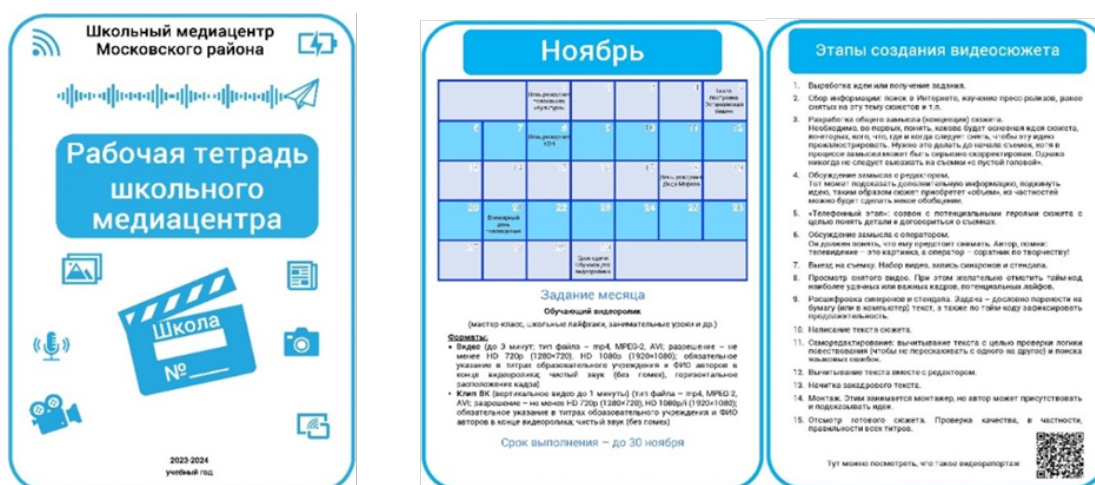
Школьный медиацентр Московского района

Рабочая тетрадь школьного медиацентра

Школа
№____

2023-2024 учебный год

Ноябрь

|  |  |  |  |  |  |  |
|---|---|---|---|---|---|---|
|  |  | День рождения Псковского «Культура» |  |  | 1 | День народного единства |
| 6 | 7 | День рождения КВН |  | 10 | 11 | 12 |
| 13 | 14 | 15 |  | 17 | День рождения Деда Мороза |  |
| 20 | 21 Всемирный день телевидения | 22 | 23 | 24 | 25 | 26 |
| 27 | 28 | 29 | Срок сдачи: Обучающий видеоролик |  |  |  |

Задание месяца

Обучающий видеоролик

(мастер класс, школьные лайфхаки, занимательные уроки и др.)

Форматы:
• Видео (до 3 минут; тип файла – mp4, MPEG-2, AVI; разрешение – не менее HD 720p (1280×720), HD 1080p (1920×1080); обязательное указание в титрах образовательного учреждения и ФИО авторов в конце видеоролика; чистый звук (без помех), горизонтальное расположение кадра)
• Клип ВК (вертикальное видео до 1 минуты) (тип файла – mp4, MPEG-2, AVI; разрешение – не менее HD 720p (1280×720), HD 1080p/i (1920×1080); обязательное указание в титрах образовательного учреждения и ФИО авторов в конце видеоролика; чистый звук (без помех)

Срок выполнения – до 30 ноября

Этапы создания видеосюжета

1. Выработка идеи или получение задания.
2. Сбор информации: поиск в Интернете, изучение пресс релизов, ранее снятых на эту тему сюжетов и т.п.
3. Разработка общего замысла (концепции) сюжета. Необходимо, во первых, понять, какова будет основная идея сюжета, во-вторых, кого, что, где и когда следует снять, чтобы эту идею проиллюстрировать. Нужно это делать до начала съемок, хотя в процессе замысел может быть серьезно скорректирован. Однако никогда не следует выезжать на съемки «с пустой головой».
4. Обсуждение замысла с редактором. Тот может подсказать дополнительную информацию, подкинуть идею, таким образом сюжет приобретет «объем», на частностей можно будет сделать некое обобщение.
5. «Телефонный этап»: созвон с потенциальными героями сюжета с целью понять детали и договориться о съемках.
6. Обсуждение замысла с оператором. Он должен понять, что ему предстоит снимать. Автор, помни: телевидение – это картинка, а оператор – соратник по творчеству!
7. Выезд на съемку. Набор видео, запись синхронов и стендапа.
8. Просмотр снятого видео. При этом желательно отметить тайм-код наиболее удачных или важных кадров, потенциальных лайфов.
9. Расшифровка синхронов и стендапа. Задача – дословно перенести на бумагу (или в компьютер) текст, а также по тайм-коду зафиксировать продолжительность.
10. Написание текста сюжета.
11. Саморедактирование: вычитывание текста с целью проверки логики повествования (чтобы не перескакивать с одного на другое) и поиска языковых ошибок.
12. Вычитывание текста вместе с редактором.
13. Начитка закадрового текста.
14. Монтаж. Этим занимается монтажер, но автор может присутствовать и подсказывать идеи.
15. Отсмотр готового сюжета. Проверка качества, в частности, правильности всех титров.

Тут можно посмотреть, что такое видеорепортаж